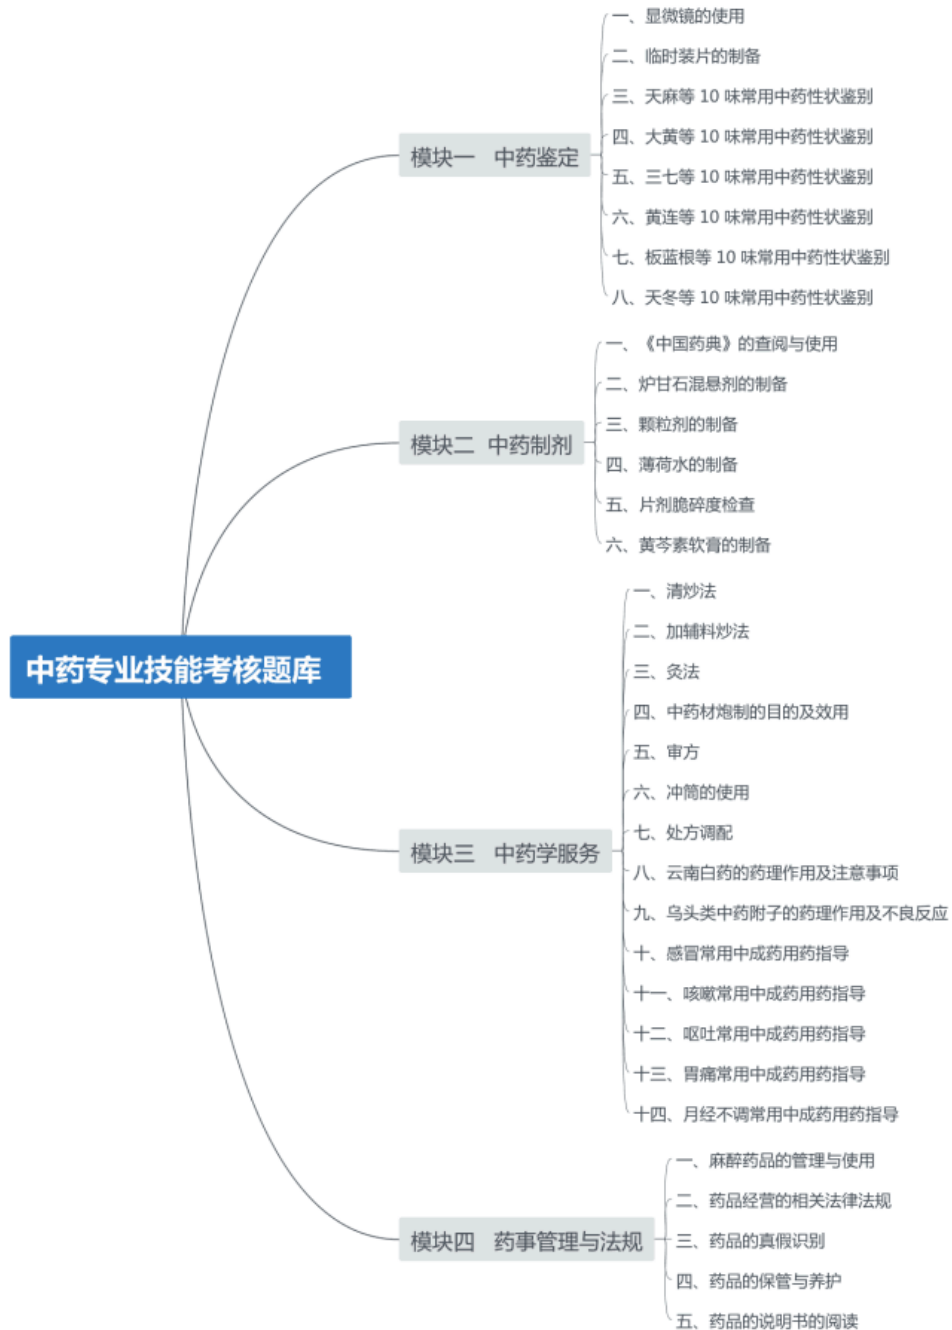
中药专业技能考核题库

模块一　中药鉴定

一、显微镜的使用
二、临时装片的制备
三、天麻等 10 味常用中药性状鉴别
四、大黄等 10 味常用中药性状鉴别
五、三七等 10 味常用中药性状鉴别
六、黄连等 10 味常用中药性状鉴别
七、板蓝根等 10 味常用中药性状鉴别
八、天冬等 10 味常用中药性状鉴别

模块二　中药制剂

一、《中国药典》的查阅与使用
二、炉甘石混悬剂的制备
三、颗粒剂的制备
四、薄荷水的制备
五、片剂脆碎度检查
六、黄芩素软膏的制备

模块三　中药学服务

一、清炒法
二、加辅料炒法
三、炙法
四、中药材炮制的目的及效用
五、审方
六、冲筒的使用
七、处方调配
八、云南白药的药理作用及注意事项
九、乌头类中药附子的药理作用及不良反应
十、感冒常用中成药用药指导
十一、咳嗽常用中成药用药指导
十二、呕吐常用中成药用药指导
十三、胃痛常用中成药用药指导
十四、月经不调常用中成药用药指导

模块四　药事管理与法规

一、麻醉药品的管理与使用
二、药品经营的相关法律法规
三、药品的真假识别
四、药品的保管与养护
五、药品的说明书的阅读